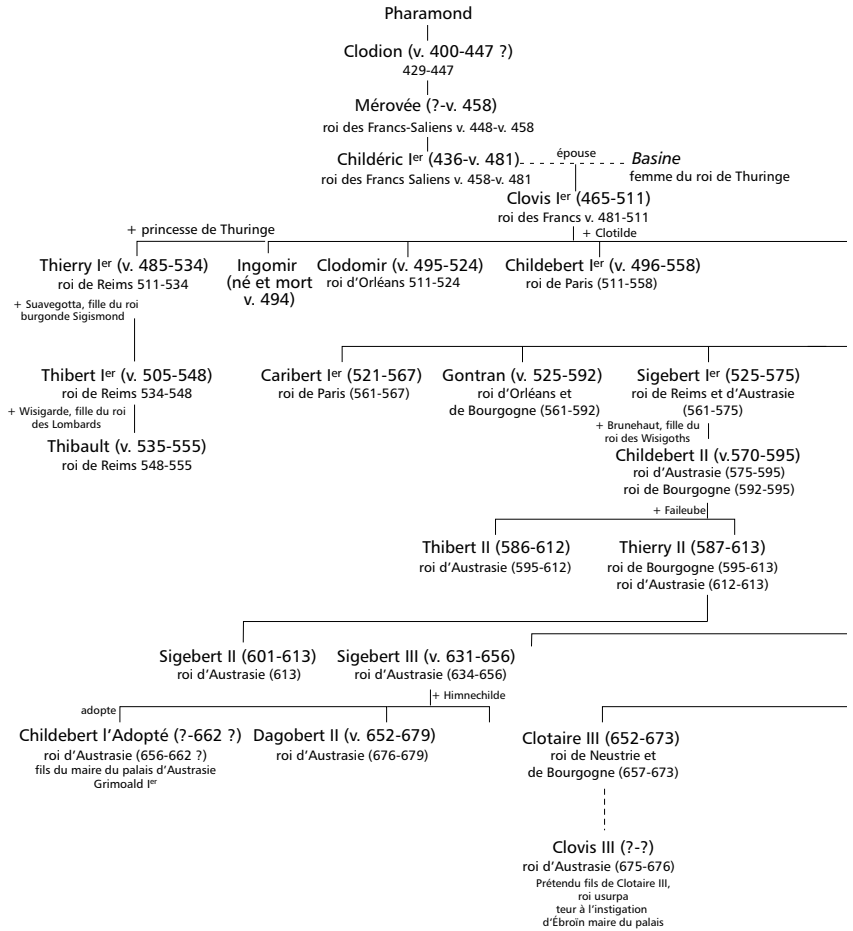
Pharamond

Clodion (v. 400-447 ?)
429-447

Mérovée (?-v. 458)
roi des Francs-Saliens v. 448-v. 458

Childéric I$^{er}$ (436-v. 481)
roi des Francs Saliens v. 458-v. 481

épouse

*Basine*
femme du roi de Thuringe

Clovis I$^{er}$ (465-511)
roi des Francs v. 481-511

+ princesse de Thuringe

+ Clotilde

Thierry I$^{er}$ (v. 485-534)
roi de Reims 511-534

Ingomir
(né et mort v. 494)

Clodomir (v. 495-524)
roi d'Orléans 511-524

Childebert I$^{er}$ (v. 496-558)
roi de Paris (511-558)

+ Suavegotta, fille du roi burgonde Sigismond

Thibert I$^{er}$ (v. 505-548)
roi de Reims 534-548

+ Wisigarde, fille du roi des Lombards

Thibault (v. 535-555)
roi de Reims 548-555

Caribert I$^{er}$ (521-567)
roi de Paris (561-567)

Gontran (v. 525-592)
roi d'Orléans et de Bourgogne (561-592)

Sigebert I$^{er}$ (525-575)
roi de Reims et d'Austrasie (561-575)

+ Brunehaut, fille du roi des Wisigoths

Childebert II (v.570-595)
roi d'Austrasie (575-595)
roi de Bourgogne (592-595)

+ Faileube

Thibert II (586-612)
roi d'Austrasie (595-612)

Thierry II (587-613)
roi de Bourgogne (595-613)
roi d'Austrasie (612-613)

Sigebert II (601-613)
roi d'Austrasie (613)

Sigebert III (v. 631-656)
roi d'Austrasie (634-656)

+ Himnechilde

adopte

Childebert l'Adopté (?-662 ?)
roi d'Austrasie (656-662 ?)
fils du maire du palais d'Austrasie Grimoald I$^{er}$

Dagobert II (v. 652-679)
roi d'Austrasie (676-679)

Clotaire III (652-673)
roi de Neustrie et de Bourgogne (657-673)

Clovis III (?-?)
roi d'Austrasie (675-676)
Prétendu fils de Clotaire III, roi usurpa teur à l'instigation d'Ébroïn maire du palais